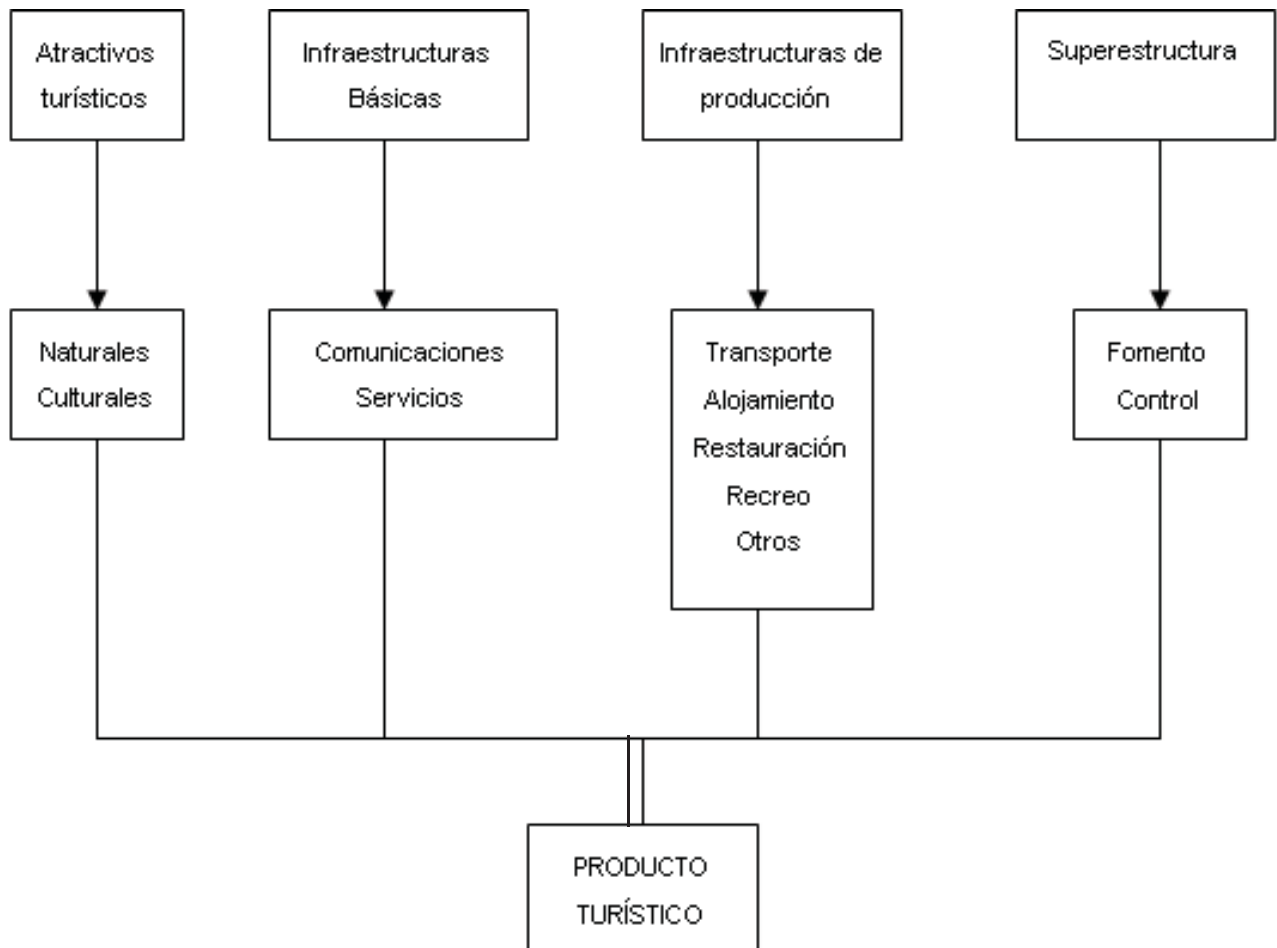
Atractivos turísticos

Infraestructuras Básicas

Infraestructuras de producción

Superestructura

Naturales
Culturales

Comunicaciones
Servicios

Transporte
Alojamiento
Restauración
Recreo
Otros

Fomento
Control

PRODUCTO TURÍSTICO